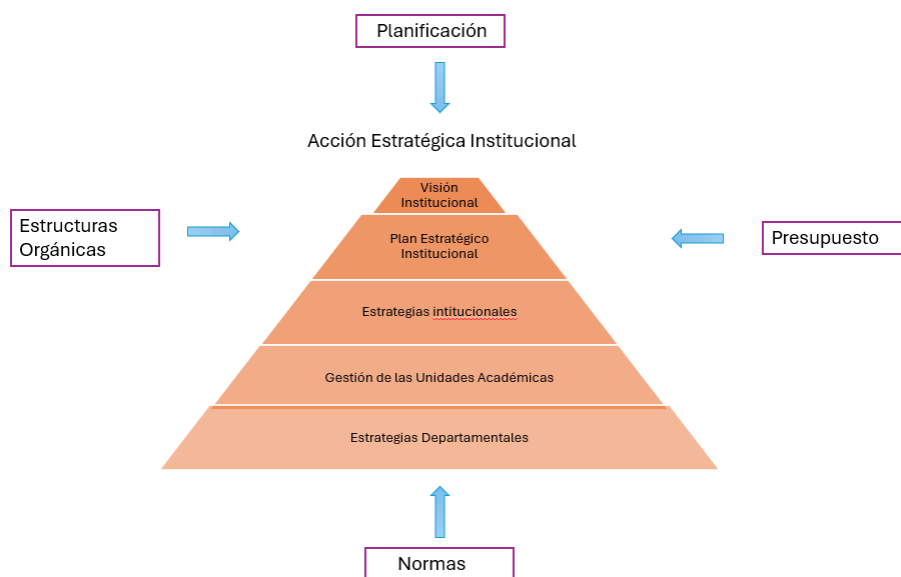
Planificación

Acción Estratégica Institucional

Estructuras Orgánicas

Visión Institucional

Plan Estratégico Institucional

Presupuesto

Estrategias intitucionales

Gestión de las Unidades Académicas

Estrategias Departamentales

Normas